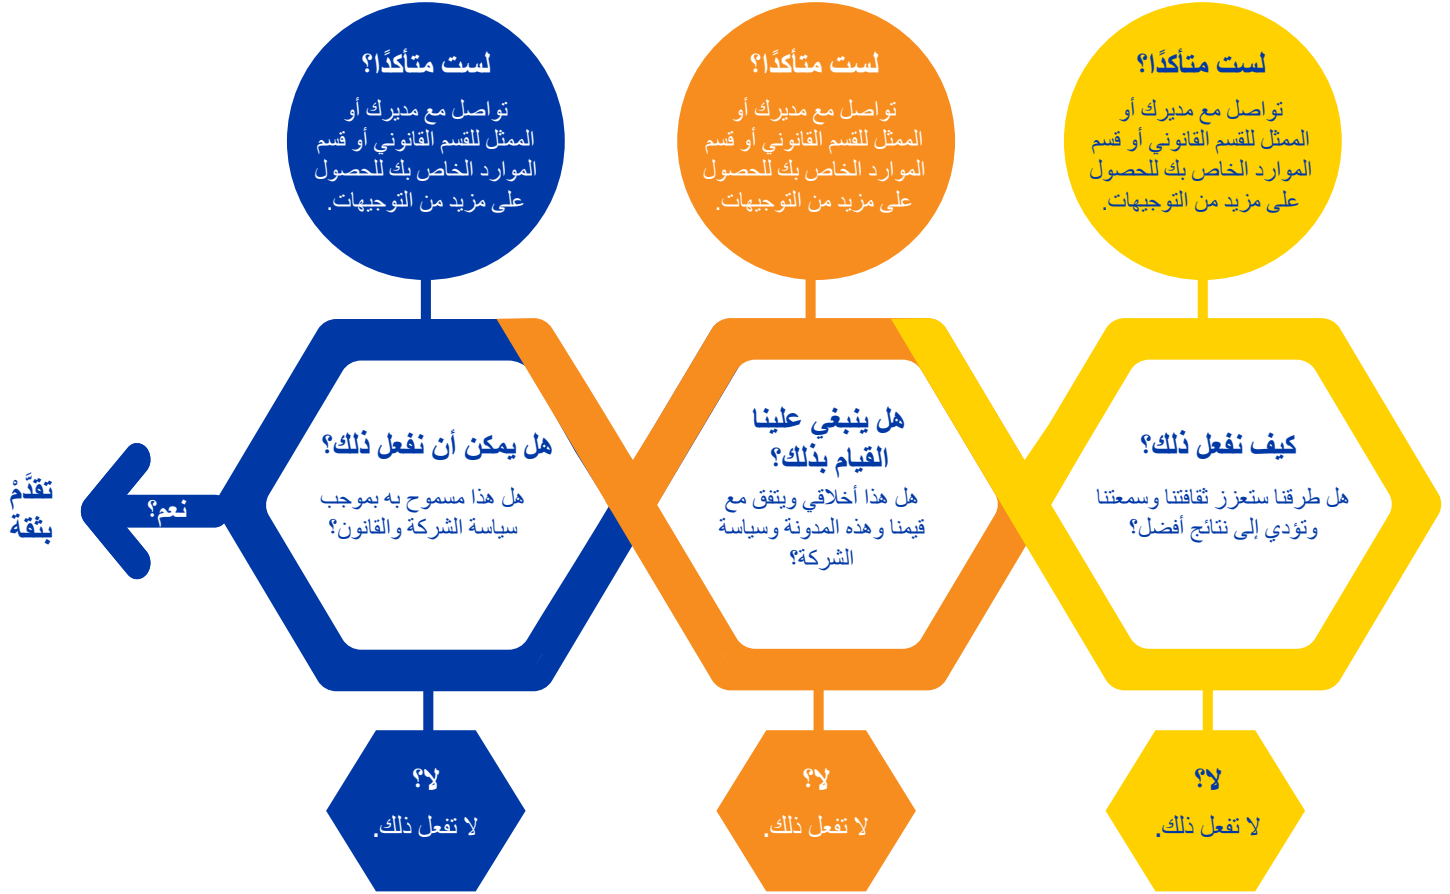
لست متأكدًا؟
تواصل مع مديرك أو الممثل للقسم القانوني أو قسم الموارد الخاص بك للحصول على مزيد من التوجيهات.

لست متأكدًا؟
تواصل مع مديرك أو الممثل للقسم القانوني أو قسم الموارد الخاص بك للحصول على مزيد من التوجيهات.

لست متأكدًا؟
تواصل مع مديرك أو الممثل للقسم القانوني أو قسم الموارد الخاص بك للحصول على مزيد من التوجيهات.

كيف نفعل ذلك؟
هل طرقنا ستعزز ثقافتنا وسمعتنا وتؤدي إلى نتائج أفضل؟

هل ينبغي علينا القيام بذلك؟
هل هذا أخلاقي ويتفق مع قيمنا وهذه المدونة وسياسة الشركة؟

هل يمكن أن نفعل ذلك؟
هل هذا مسموح به بموجب سياسة الشركة والقانون؟

نعم؟

تقدَّمْ بثقة

لا؟
لا تفعل ذلك.

لا؟
لا تفعل ذلك.

لا؟
لا تفعل ذلك.